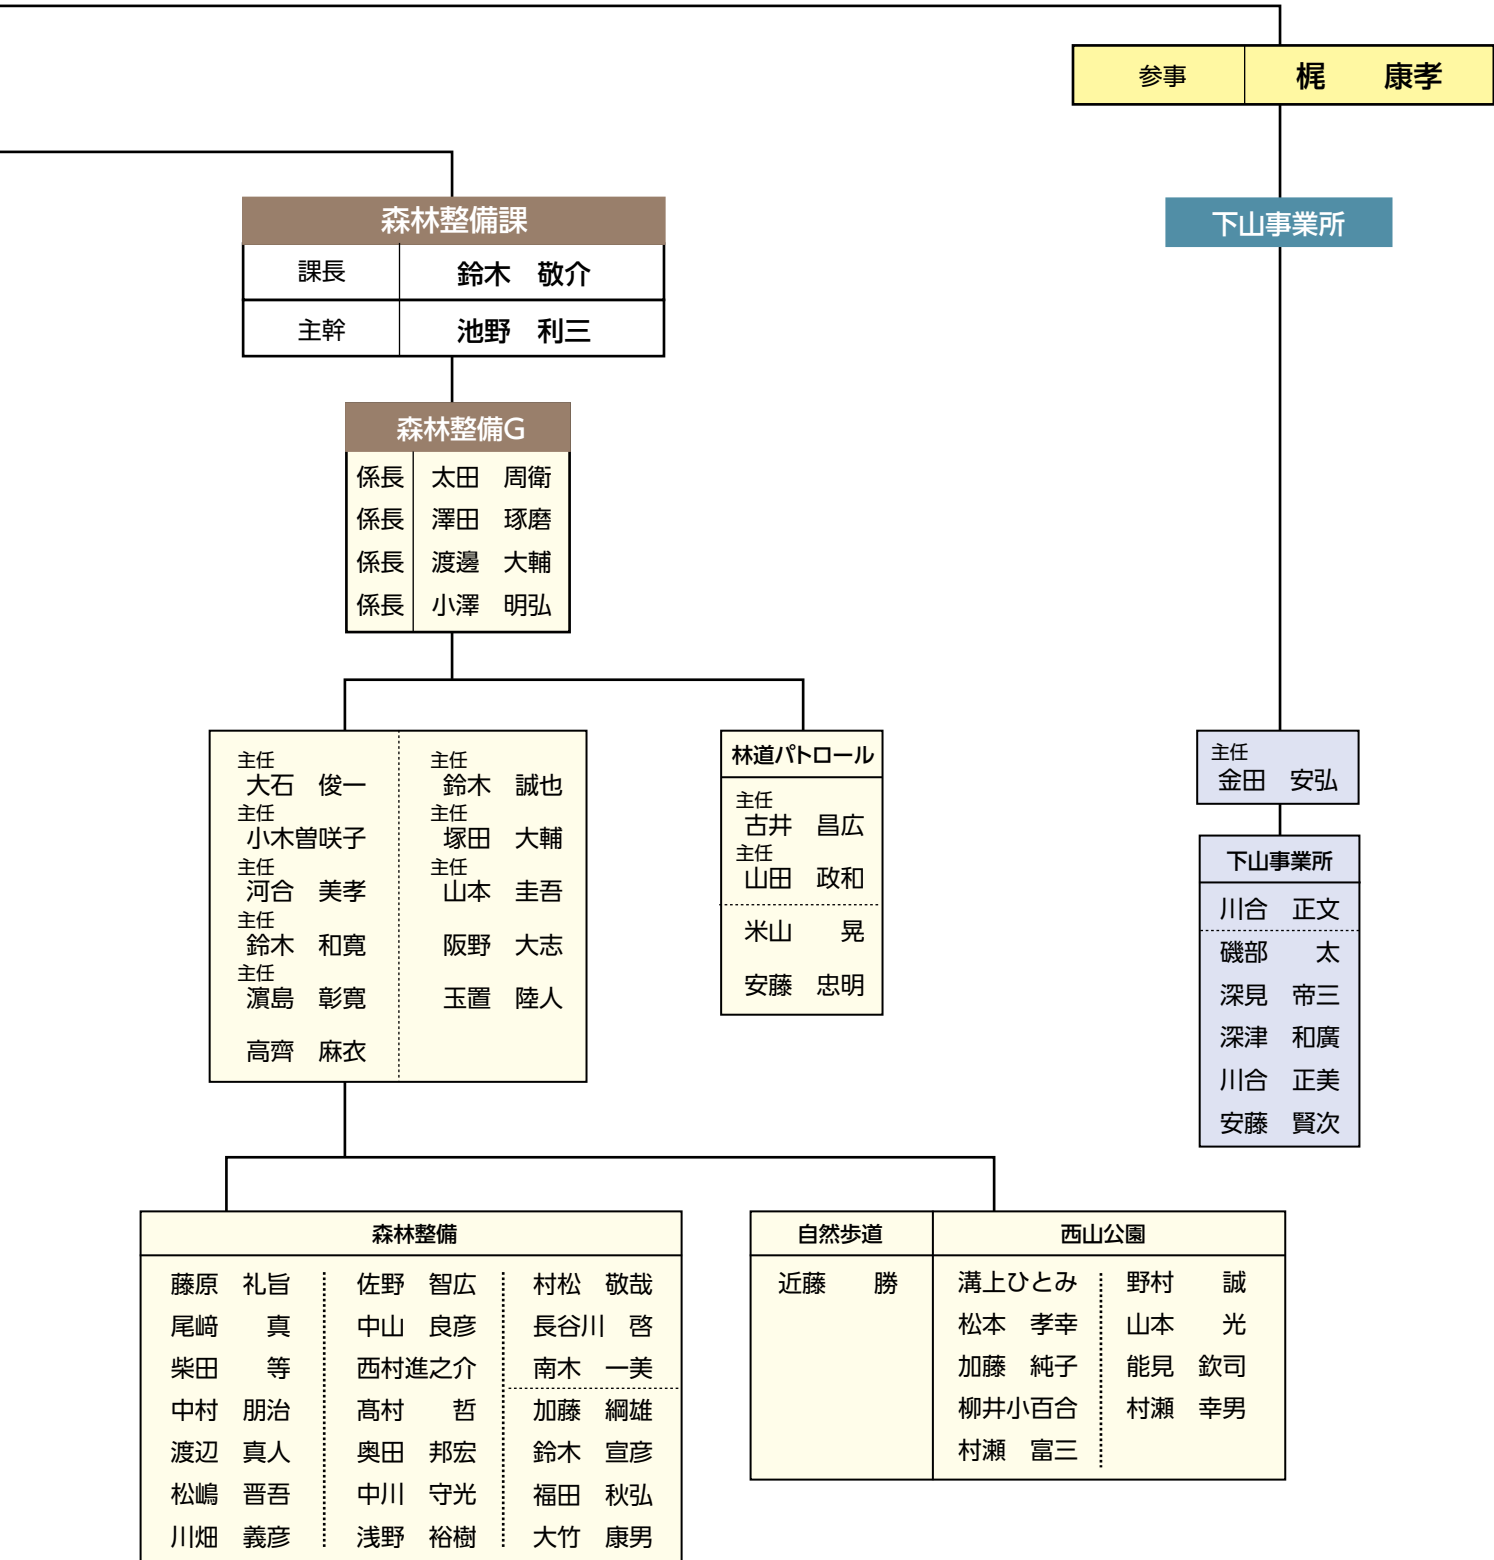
参事 梶 康孝

森林整備課

| 課長 | 鈴木 敬介 |
|---|---|
| 主幹 | 池野 利三 |

森林整備G

| 係長 | 太田 周衛 |
|---|---|
| 係長 | 澤田 琢磨 |
| 係長 | 渡邊 大輔 |
| 係長 | 小澤 明弘 |

主任 大石 俊一
主任 小木曽咲子
主任 河合 美孝
主任 鈴木 和寛
主任 濵島 彰寛
高齊 麻衣

主任 鈴木 誠也
主任 塚田 大輔
主任 山本 圭吾
阪野 大志
玉置 陸人

林道パトロール
主任 古井 昌広
主任 山田 政和
米山 晃
安藤 忠明

下山事業所

主任 金田 安弘

下山事業所
川合 正文
磯部 太
深見 帝三
深津 和廣
川合 正美
安藤 賢次

森林整備
藤原 礼旨
尾﨑 真
柴田 等
中村 朋治
渡辺 真人
松嶋 晋吾
川畑 義彦

佐野 智広
中山 良彦
西村進之介
髙村 哲
奥田 邦宏
中川 守光
浅野 裕樹

村松 敬哉
長谷川 啓
南木 一美
加藤 綱雄
鈴木 宣彦
福田 秋弘
大竹 康男

自然歩道
近藤 勝

西山公園
溝上ひとみ
松本 孝幸
加藤 純子
柳井小百合
村瀬 富三

野村 誠
山本 光
能見 欽司
村瀬 幸男